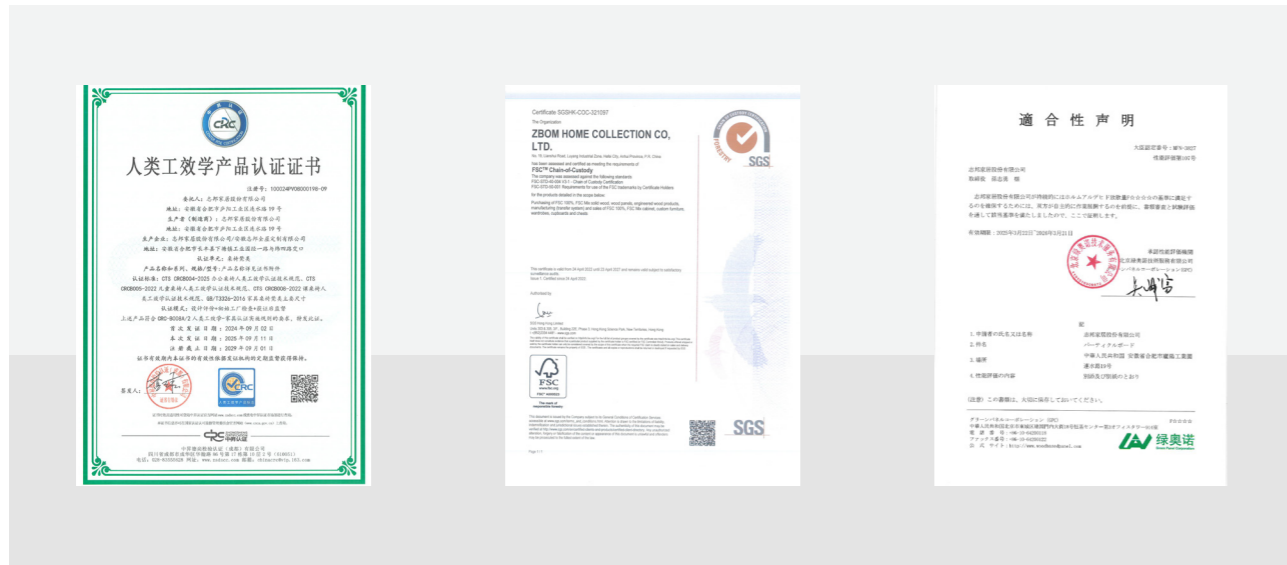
CRC

人类工效学产品认证证书

注册号：10024PY08000198-09

委托人：志邦家居股份有限公司

地址：安徽省合肥市庐阳工业区连水路19号

生产者（制造商）：志邦家居股份有限公司

地址：安徽省合肥市庐阳工业区连水路19号

生产企业：志邦家居股份有限公司/安徽志邦全屋定制有限公司

认证单元：柜体家具

首次发证日期：2024年09月02日

有效期至：2025年09月11日

注册截止日期：2029年09月01日

签发人：

CRC

Certificate SGSHK-COC-321097

The Organization

ZBOM HOME COLLECTION CO, LTD.

FSC™ Chain-of-Custody

SGS

SGS

FSC

SGS

適 合 性 声 明

緑奥诺